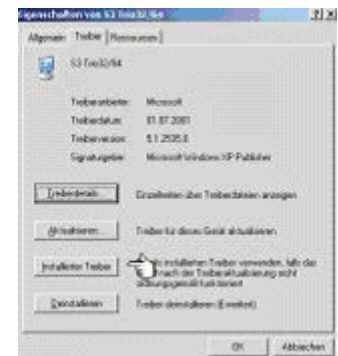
Eigenschaften von S3 Trio32/64 ?|x

Allgemein Treiber Ressourcen

S3 Trio32/64

Treiberanbieter: Microsoft
Treiberdatum: 01.07.2001
Treiberversion: 5.1.2535.0
Signaturgeber: Microsoft Windows XP Publisher

Treiberdetails... Einzelheiten über Treiberdateien anzeigen

Aktualisieren... Treiber für dieses Gerät aktualisieren

Installierter Treiber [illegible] installierten Treiber verwenden, falls das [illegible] nach der Treiberaktualisierung nicht ordnungsgemäß funktioniert

Deinstallieren Treiber deinstallieren (Erweitert)

OK Abbrechen